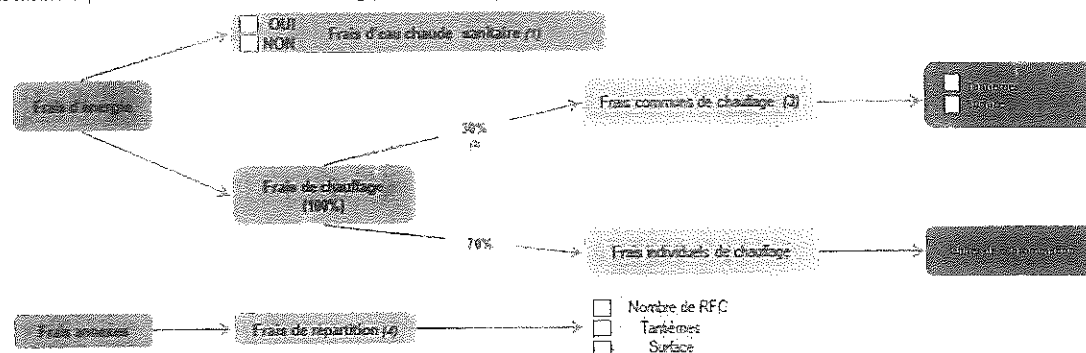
OUI
NON
Frais d'eau chaude sanitaire (1)

Frais d'énergie

30%
(2)

Frais communs de chauffage (3)

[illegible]
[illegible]

Frais de chauffage (100%)

70%

Frais individuels de chauffage

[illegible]

Frais annexes

Frais de répartition (4)

Nombre de RFC
Tantièmes
Surface